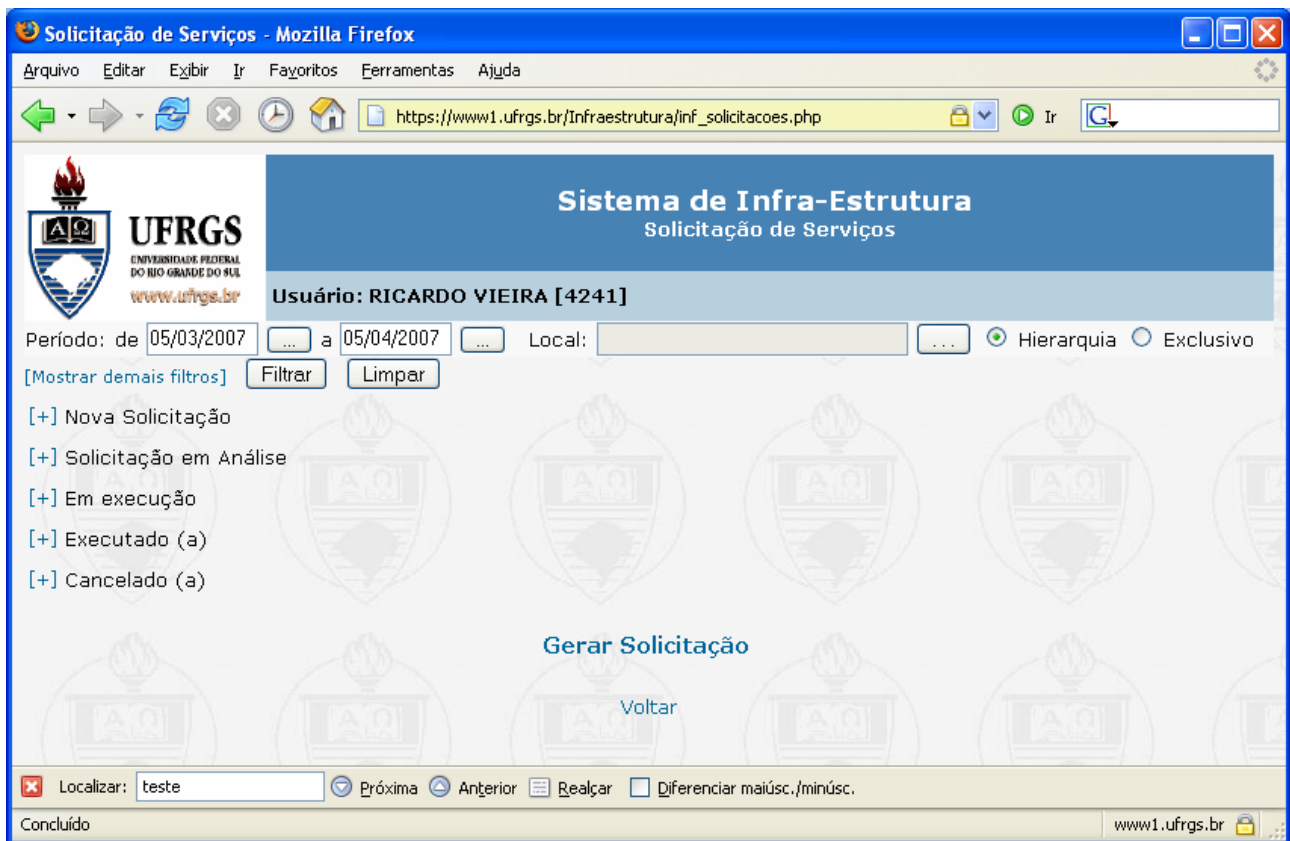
Solicitação de Serviços - Mozilla Firefox

Arquivo Editar Exibir Ir Favoritos Ferramentas Ajuda

https://www1.ufrgs.br/Infraestrutura/inf_solicitacoes.php Ir

UFRGS
UNIVERSIDADE FEDERAL DO RIO GRANDE DO SUL
www.ufrgs.br

Sistema de Infra-Estrutura
Solicitação de Serviços

Usuário: RICARDO VIEIRA [4241]

Período: de 05/03/2007 ... a 05/04/2007 ... Local: ... Hierarquia Exclusivo

[Mostrar demais filtros] Filtrar Limpar

[+] Nova Solicitação

[+] Solicitação em Análise

[+] Em execução

[+] Executado (a)

[+] Cancelado (a)

Gerar Solicitação

Voltar

Localizar: teste Próxima Anterior Realçar Diferenciar maiúsc./minúsc.

Concluído www1.ufrgs.br